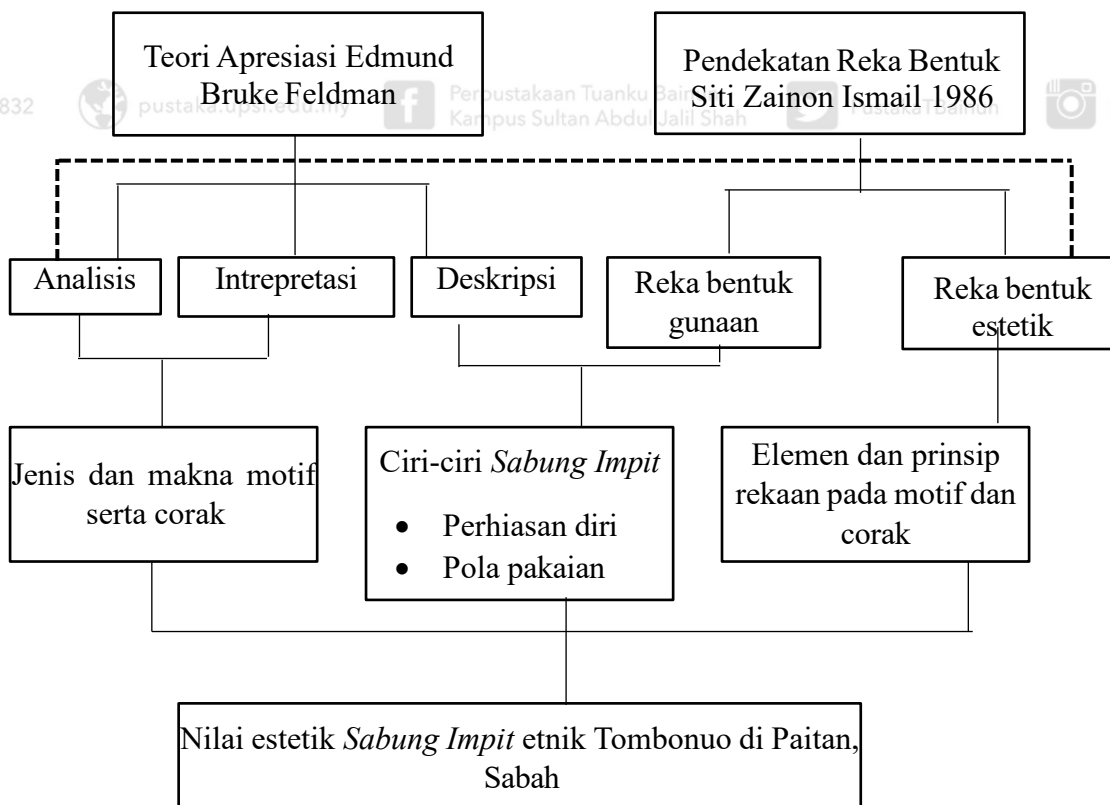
Teori Apresiasi Edmund Bruke Feldman

Pendekatan Reka Bentuk Siti Zainon Ismail 1986

832 pustaka.upsi.edu.my Perpustakaan Tuanku Bainun Kampus Sultan Abdul Jalil Shah PustakaTBainun

Analisis

Intrepretasi

Deskripsi

Reka bentuk gunaan

Reka bentuk estetik

Jenis dan makna motif serta corak

Ciri-ciri *Sabung Impit*

- Perhiasan diri
- Pola pakaian

Elemen dan prinsip rekaan pada motif dan corak

Nilai estetik *Sabung Impit* etnik Tombonuo di Paitan, Sabah